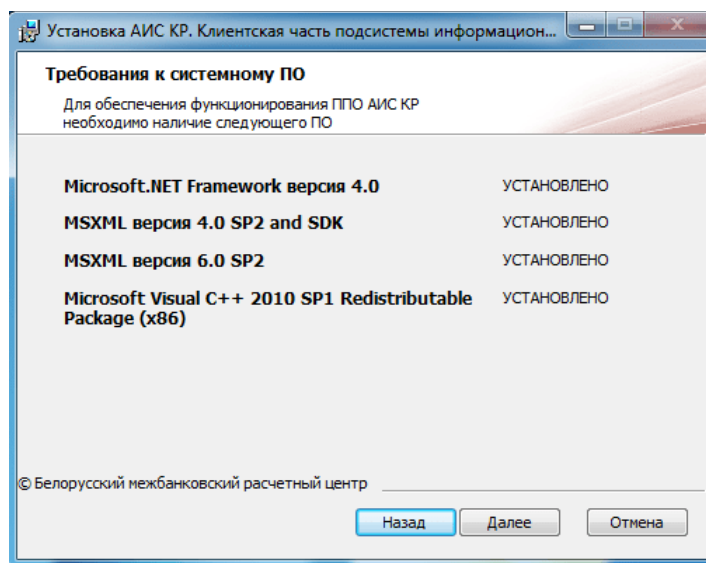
Установка АИС КР. Клиентская часть подсистемы информацион...

Требования к системному ПО

Для обеспечения функционирования ППО АИС КР необходимо наличие следующего ПО

| | |
|---|---|
| Microsoft.NET Framework версия 4.0 | УСТАНОВЛЕНО |
| MSXML версия 4.0 SP2 and SDK | УСТАНОВЛЕНО |
| MSXML версия 6.0 SP2 | УСТАНОВЛЕНО |
| Microsoft Visual C++ 2010 SP1 Redistributable Package (x86) | УСТАНОВЛЕНО |

© Белорусский межбанковский расчетный центр

Назад Далее Отмена